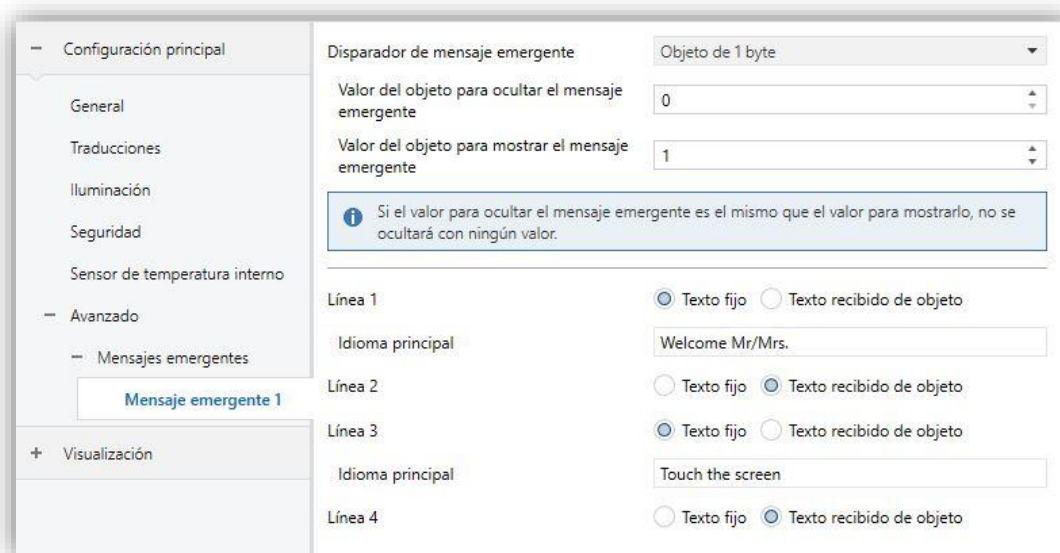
− Configuración principal

General

Traducciones

Iluminación

Seguridad

Sensor de temperatura interno

− Avanzado

− Mensajes emergentes

Mensaje emergente 1

+ Visualización

Disparador de mensaje emergente | Objeto de 1 byte

Valor del objeto para ocultar el mensaje emergente | 0

Valor del objeto para mostrar el mensaje emergente | 1

Si el valor para ocultar el mensaje emergente es el mismo que el valor para mostrarlo, no se ocultará con ningún valor.

Línea 1 | Texto fijo | Texto recibido de objeto

Idioma principal | Welcome Mr/Mrs.

Línea 2 | Texto fijo | Texto recibido de objeto

Línea 3 | Texto fijo | Texto recibido de objeto

Idioma principal | Touch the screen

Línea 4 | Texto fijo | Texto recibido de objeto